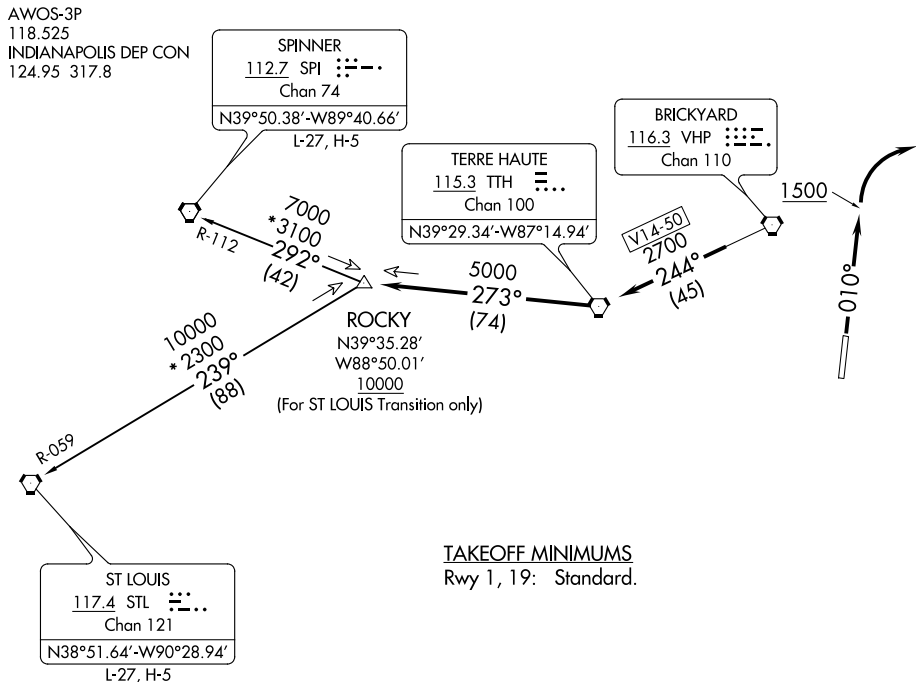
AWOS-3P
118.525
INDIANAPOLIS DEP CON
124.95 317.8

SPINNER
112.7 SPI
Chan 74
N39°50.38′-W89°40.66′
L-27, H-5

BRICKYARD
116.3 VHP
Chan 110

TERRE HAUTE
115.3 TTH
Chan 100
N39°29.34′-W87°14.94′

1500

010°

V14-50
2700
244°
(45)

5000
273°
(74)

7000
*3100
292°
(42)

R-112

ROCKY
N39°35.28′
W88°50.01′
10000
(For ST LOUIS Transition only)

10000
*2300
239°
(88)

R-059

ST LOUIS
117.4 STL
Chan 121
N38°51.64′-W90°28.94′
L-27, H-5

TAKEOFF MINIMUMS
Rwy 1, 19: Standard.